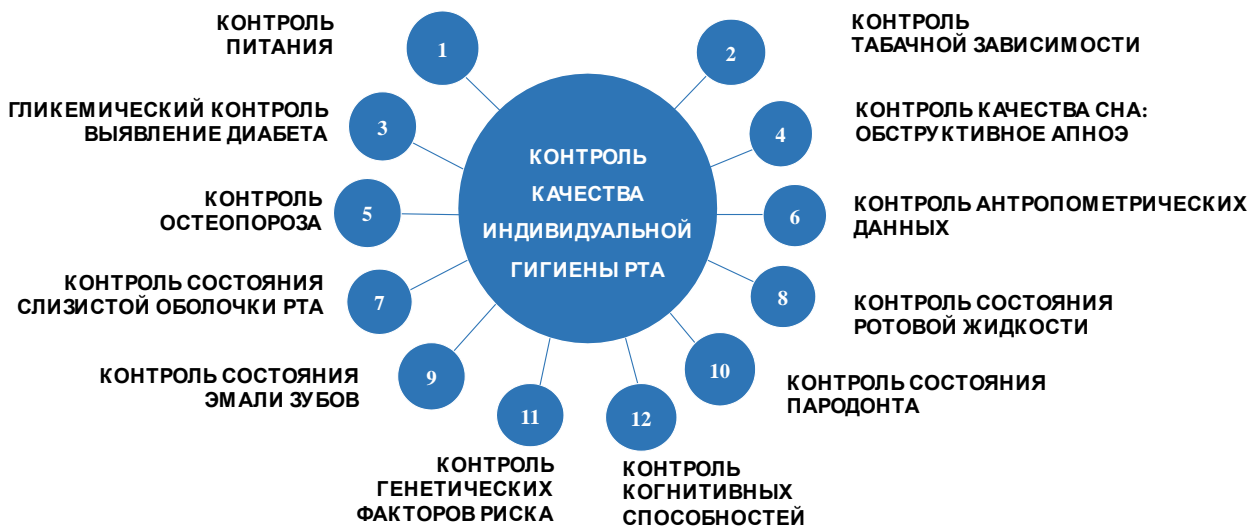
КОНТРОЛЬ КАЧЕСТВА ИНДИВИДУАЛЬНОЙ ГИГИЕНЫ РТА

КОНТРОЛЬ ПИТАНИЯ
1

2
КОНТРОЛЬ ТАБАЧНОЙ ЗАВИСИМОСТИ

ГЛИКЕМИЧЕСКИЙ КОНТРОЛЬ ВЫЯВЛЕНИЕ ДИАБЕТА
3

4
КОНТРОЛЬ КАЧЕСТВА СНА: ОБСТРУКТИВНОЕ АПНОЭ

КОНТРОЛЬ ОСТЕОПОРОЗА
5

6
КОНТРОЛЬ АНТРОПОМЕТРИЧЕСКИХ ДАННЫХ

КОНТРОЛЬ СОСТОЯНИЯ СЛИЗИСТОЙ ОБОЛОЧКИ РТА
7

8
КОНТРОЛЬ СОСТОЯНИЯ РОТОВОЙ ЖИДКОСТИ

КОНТРОЛЬ СОСТОЯНИЯ ЭМАЛИ ЗУБОВ
9

10
КОНТРОЛЬ СОСТОЯНИЯ ПАРОДОНТА

11
КОНТРОЛЬ ГЕНЕТИЧЕСКИХ ФАКТОРОВ РИСКА

12
КОНТРОЛЬ КОГНИТИВНЫХ СПОСОБНОСТЕЙ